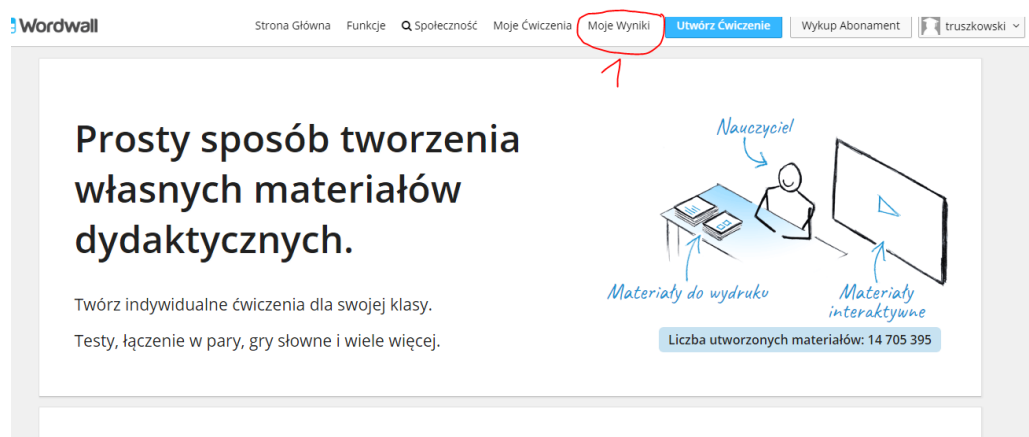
Wordwall

Strona Główna Funkcje Społeczność Moje Ćwiczenia Moje Wyniki Utwórz Ćwiczenie Wykup Abonament truszkowski

Prosty sposób tworzenia własnych materiałów dydaktycznych.

Twórz indywidualne ćwiczenia dla swojej klasy.

Testy, łączenie w pary, gry słowne i wiele więcej.

Nauczyciel

Materiały do wydruku

Materiały interaktywne

Liczba utworzonych materiałów: 14 705 395